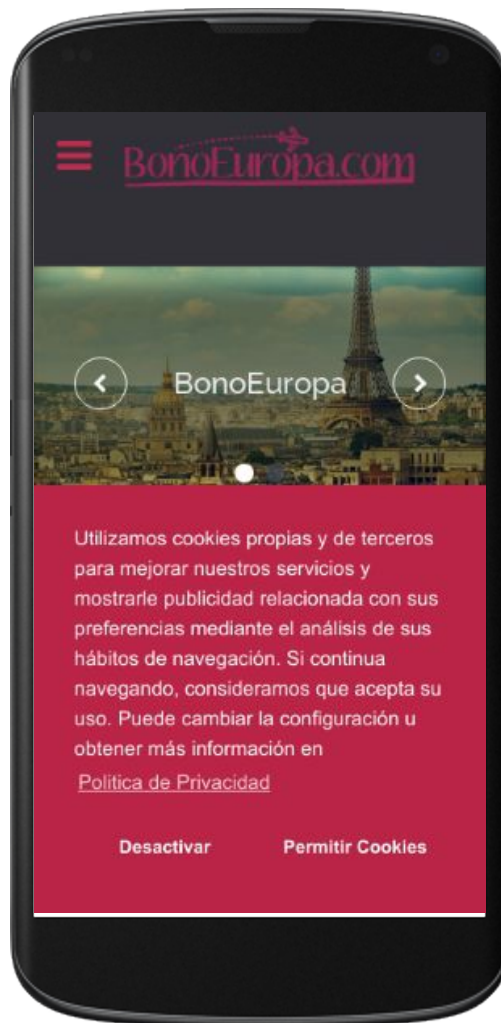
BonoEuropa.com

BonoEuropa

Utilizamos cookies propias y de terceros para mejorar nuestros servicios y mostrarle publicidad relacionada con sus preferencias mediante el análisis de sus hábitos de navegación. Si continua navegando, consideramos que acepta su uso. Puede cambiar la configuración u obtener más información en

Politica de Privacidad

Desactivar

Permitir Cookies